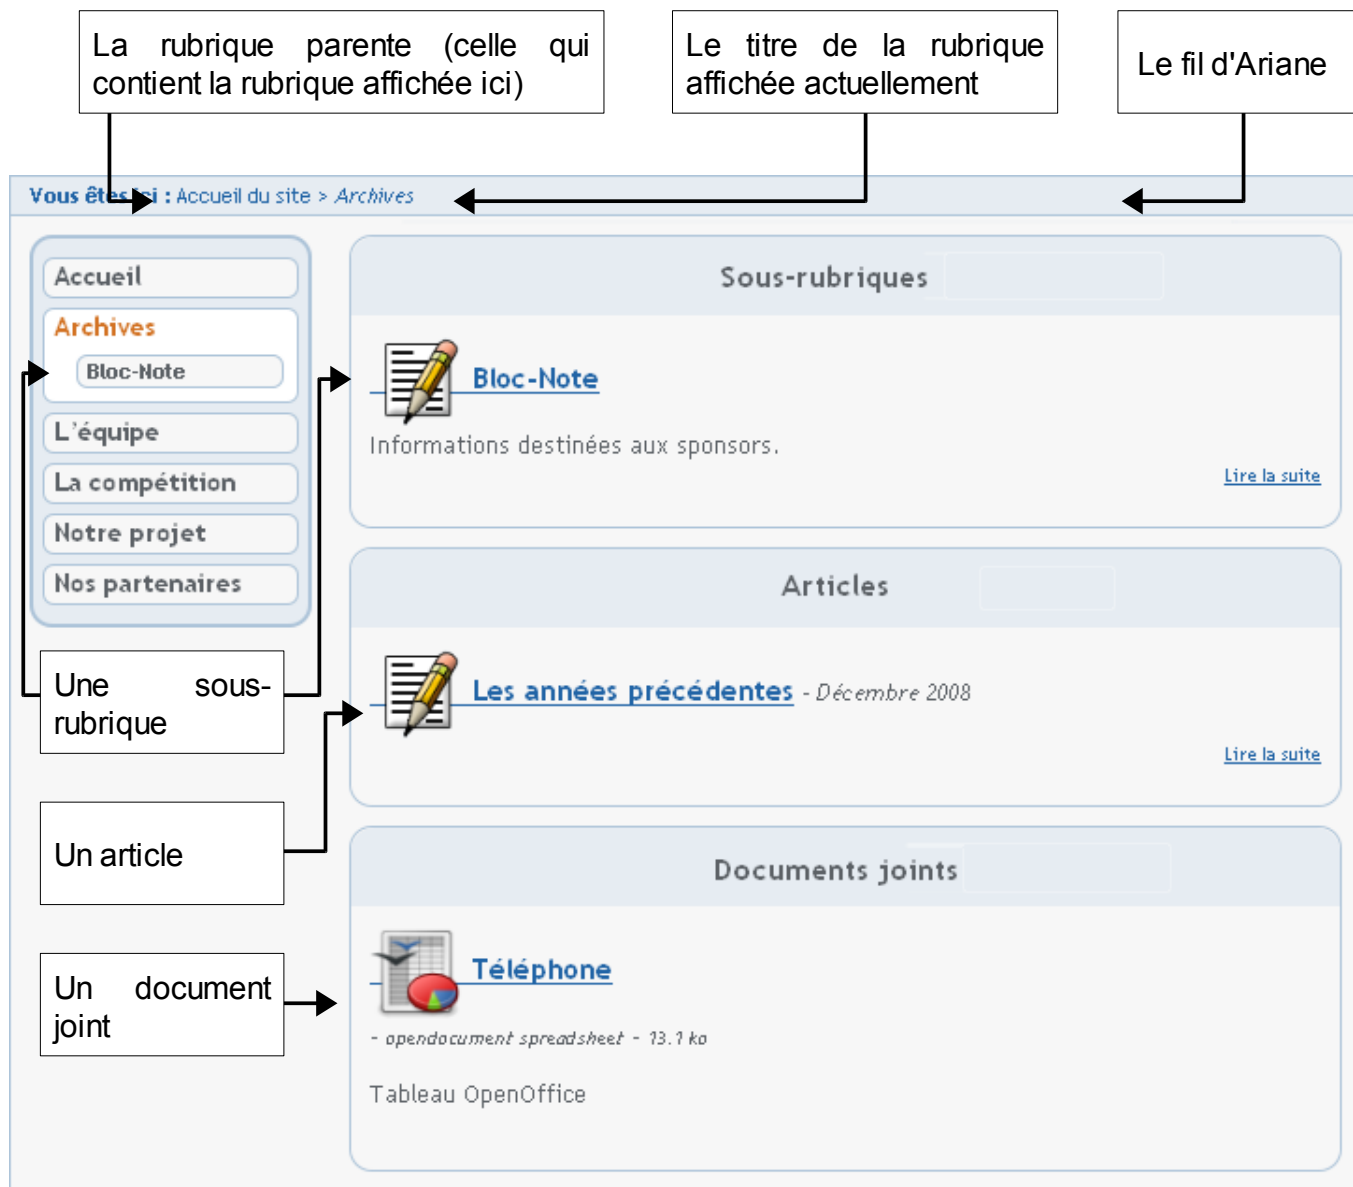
La rubrique parente (celle qui contient la rubrique affichée ici)

Le titre de la rubrique affichée actuellement

Le fil d'Ariane

Vous êtes ici : Accueil du site > Archives

Accueil

Archives

Bloc-Note

L'équipe

La compétition

Notre projet

Nos partenaires

Sous-rubriques

Bloc-Note

Informations destinées aux sponsors.

Lire la suite

Articles

Les années précédentes - Décembre 2008

Lire la suite

Documents joints

Téléphone

- opendocument spreadsheet - 13.1 ko

Tableau OpenOffice

Une sous-rubrique

Un article

Un document joint